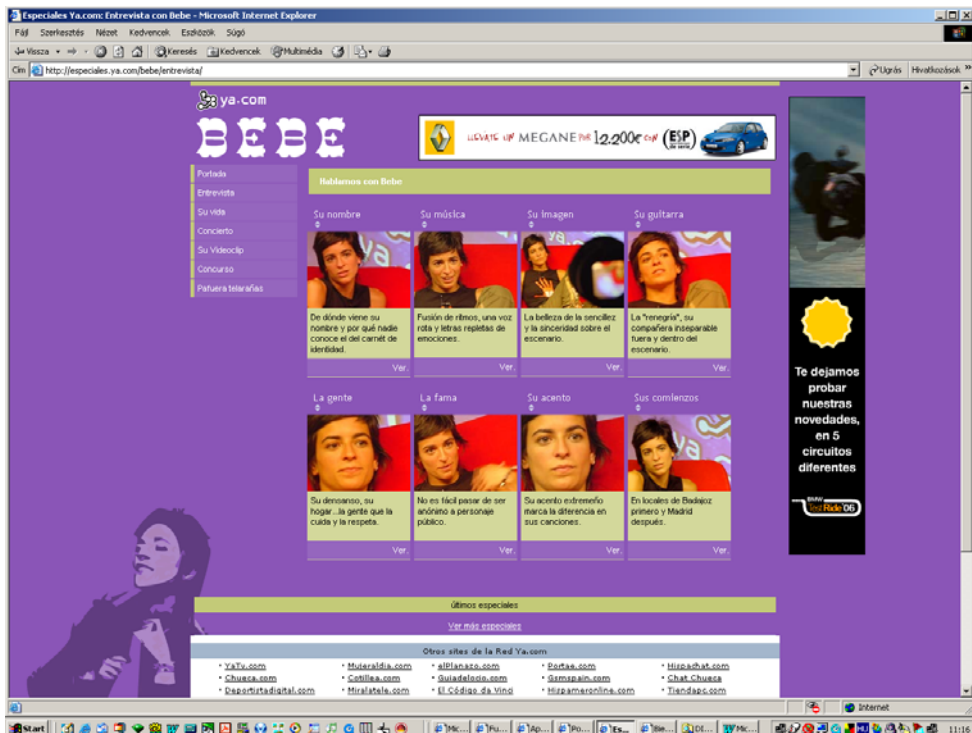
Especiales Ya.com: Entrevista con Bebe - Microsoft Internet Explorer

Fájl Szerkesztés Nézet Kedvencek Eszközök Súgó

Vissza Keresés Kedvencek Multimédia

Cím http://especiales.ya.com/bebe/entrevista/

Ugrás Hivatkozások

ya.com

BEBE

LLÉVATE UN MEGANE POR 12.200€ CON ESP DE SERIE

Portada
Entrevista
Su vida
Concierto
Su Videoclip
Concurso
Pafuera telarañas

Hablamos con Bebe

Su nombre
De dónde viene su nombre y por qué nadie conoce el del carnét de identidad.
Ver.

Su música
Fusión de ritmos, una voz rota y letras repletas de emociones.
Ver.

Su imagen
La belleza de la sencillez y la sinceridad sobre el escenario.
Ver.

Su guitarra
La "renegría", su compañera inseparable fuera y dentro del escenario.
Ver.

La gente
Su densanso, su hogar...la gente que la cuida y la respeta.
Ver.

La fama
No es fácil pasar de ser anónimo a personaje público.
Ver.

Su acento
Su acento extremeño marca la diferencia en sus canciones.
Ver.

Sus comienzos
En locales de Badajoz primero y Madrid después.
Ver.

Te dejamos probar nuestras novedades, en 5 circuitos diferentes

BMW Test Ride 06

últimos especiales

Ver más especiales

Otros sites de la Red Ya.com

YaTv.com
Chueca.com
Deportistadigital.com
Muteraldia.com
Cotillea.com
Miralatele.com
elPlanazo.com
Guiadelocio.com
El Código da Vinci
Portae.com
Gsmspain.com
Hispaneronline.com
Hispachat.com
Chat Chueca
Tiendapc.com

Internet

Start

11:16